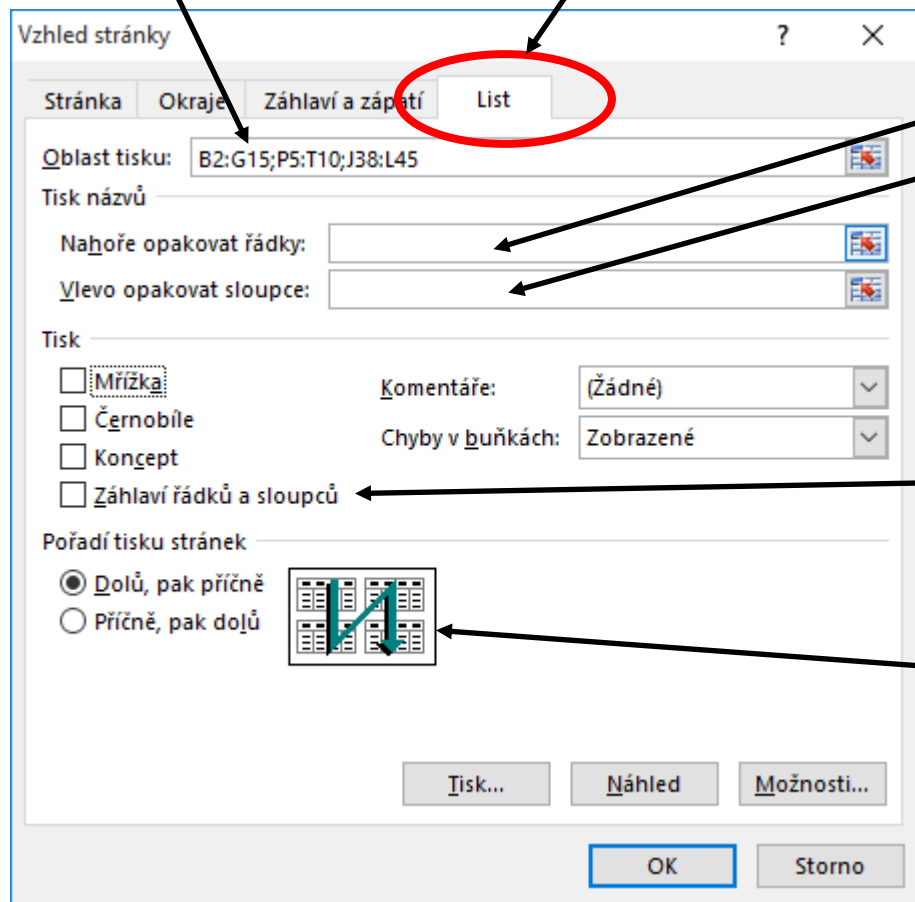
Vzhled stránky

?

Stránka
Okraje
Záhlaví a zápatí
List

Oblast tisku: B2:G15;P5:T10;J38:L45

Tisk názvů

Nahoře opakovat řádky:

Vlevo opakovat sloupce:

Tisk

Mřížka

Černobíle

Koncept

Záhlaví řádků a sloupců

Komentáře: (Žádné)

Chyby v buňkách: Zobrazené

Pořadí tisku stránek

Dolů, pak příčně

Příčně, pak dolů

Tisk...
Náhled
Možnosti...

OK
Storno